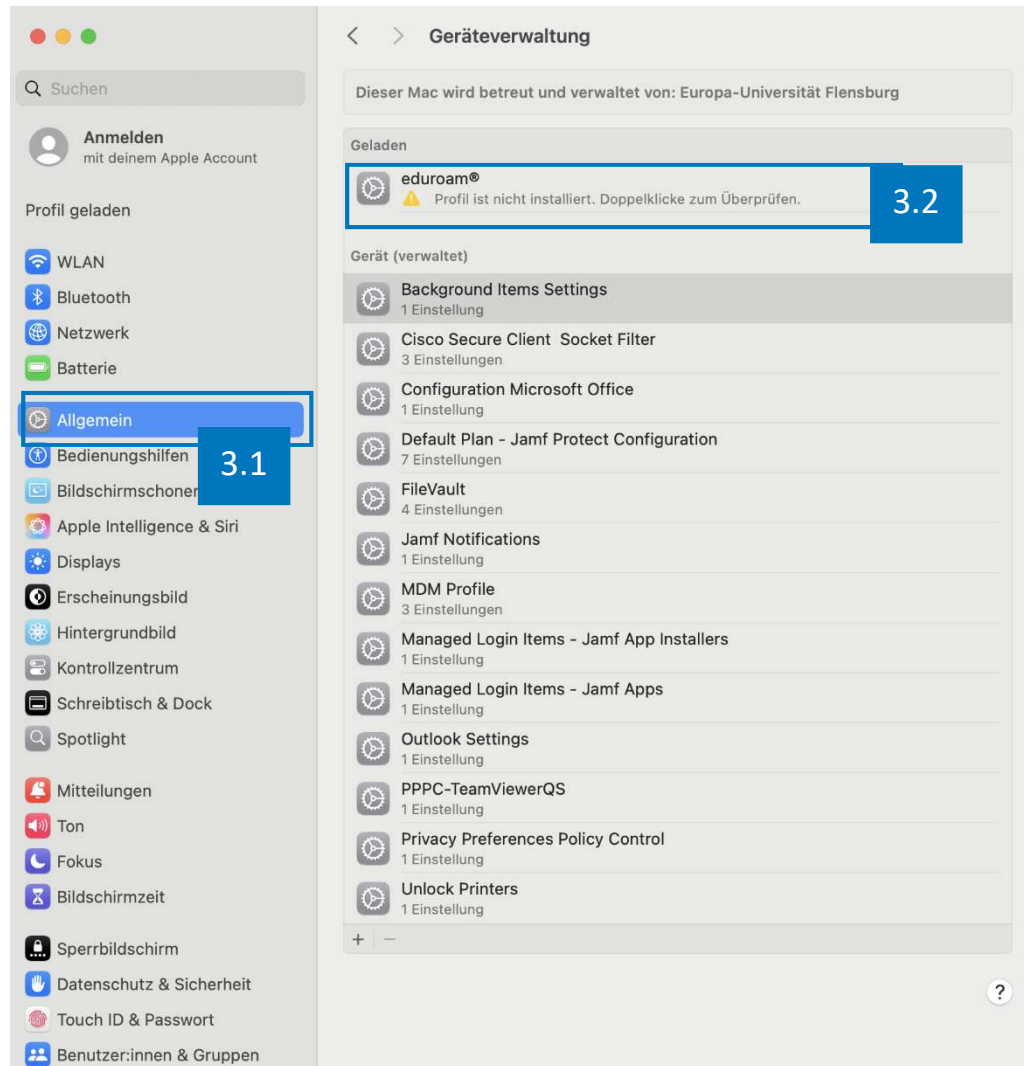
Suchen

Anmelden
mit deinem Apple Account

Profil geladen

WLAN
Bluetooth
Netzwerk
Batterie
Allgemein
Bedienungshilfen
Bildschirmschoner
Apple Intelligence & Siri
Displays
Erscheinungsbild
Hintergrundbild
Kontrollzentrum
Schreibtisch & Dock
Spotlight
Mitteilungen
Ton
Fokus
Bildschirmzeit
Sperrbildschirm
Datenschutz & Sicherheit
Touch ID & Passwort
Benutzer:innen & Gruppen

3.1

Geräteverwaltung

Dieser Mac wird betreut und verwaltet von: Europa-Universität Flensburg

Geladen

eduroam®
Profil ist nicht installiert. Doppelklicke zum Überprüfen.

3.2

Gerät (verwaltet)

Background Items Settings
1 Einstellung
Cisco Secure Client Socket Filter
3 Einstellungen
Configuration Microsoft Office
1 Einstellung
Default Plan - Jamf Protect Configuration
7 Einstellungen
FileVault
4 Einstellungen
Jamf Notifications
1 Einstellung
MDM Profile
3 Einstellungen
Managed Login Items - Jamf App Installers
1 Einstellung
Managed Login Items - Jamf Apps
1 Einstellung
Outlook Settings
1 Einstellung
PPPC-TeamViewerQS
1 Einstellung
Privacy Preferences Policy Control
1 Einstellung
Unlock Printers
1 Einstellung

+ −

?